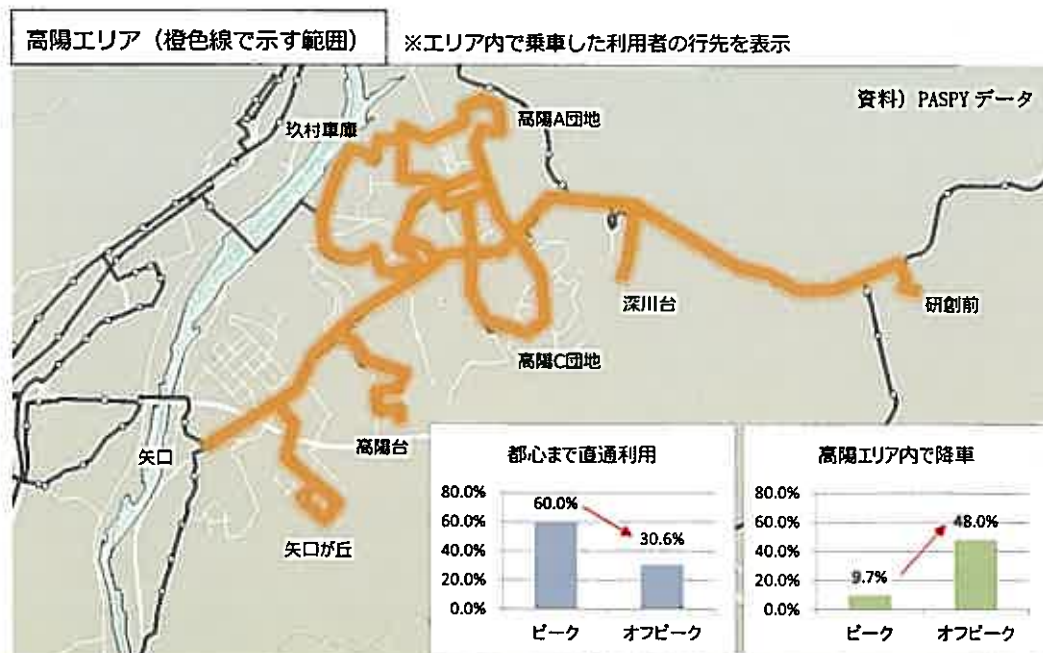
高陽エリア（橙色線で示す範囲）

※エリア内で乗車した利用者の行先を表示

資料）PASPY データ

玖村車庫

高陽A団地

深川台

研創前

高陽C団地

矢口

高陽台

矢口が丘

都心まで直通利用

80.0%
60.0%
40.0%
20.0%
0.0%

60.0%
30.6%

ピーク
オフピーク

高陽エリア内で降車

80.0%
60.0%
40.0%
20.0%
0.0%

9.7%
48.0%

ピーク
オフピーク